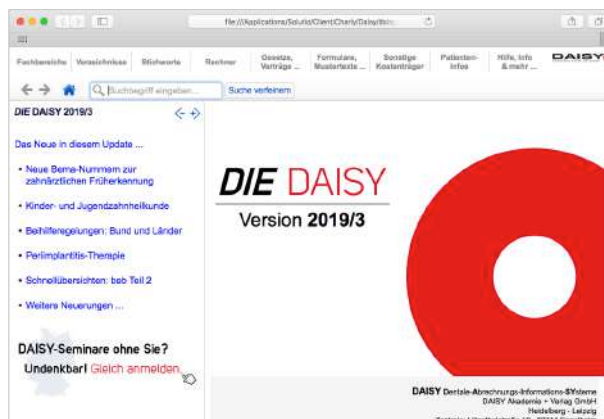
file:///Applications/Solutio/Client/Charly/Daisy/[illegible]

Fachbereiche | Verzeichnisse | Stichworte | Rechner | Gesetze, Verträge ... | Formulare, Mustertexte ... | Sonstige Kostenträger | Patienten-Infos | Hilfe, Info & mehr ... | DAISY

Buchbegriff eingeben... | Suche verfeinern

DIE DAISY 2019/3

Das Neue in diesem Update ...

• Neue Bema-Nummern zur zahnärztlichen Früherkennung

• Kinder- und Jugendzahnheilkunde

• Beihilferegelungen: Bund und Länder

• Periimplantitis-Therapie

• Schnellübersichten: beb Teil 2

• Weitere Neuerungen ...

DAISY-Seminare ohne Sie?

Undenkbar! Gleich anmelden.

DIE DAISY

Version 2019/3

DAISY Dentale-Abrechnungs-Informations-SYsteme
DAISY Akademie + Verlag GmbH
Heidelberg - Leipzig
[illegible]